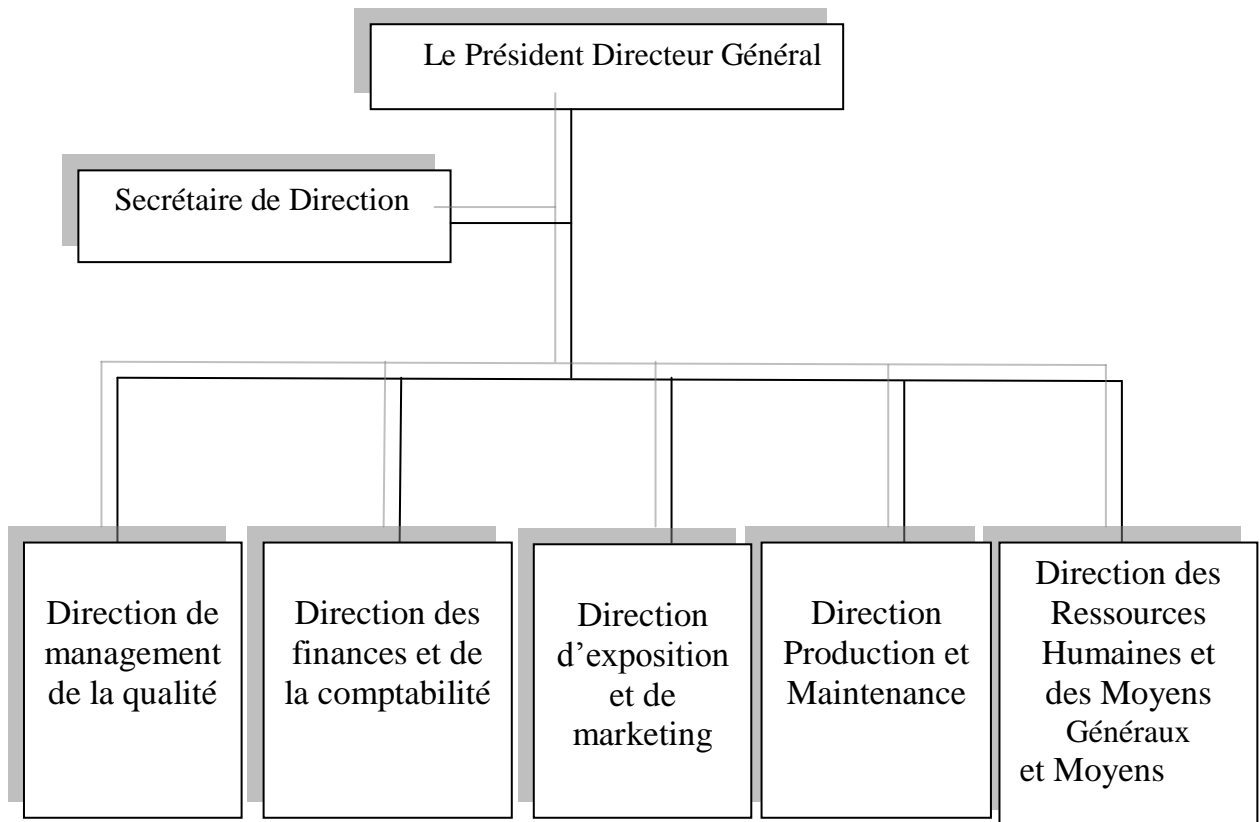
Le Président Directeur Général

Secrétaire de Direction

Direction de management de la qualité

Direction des finances et de la comptabilité

Direction d'exposition et de marketing

Direction Production et Maintenance

Direction des Ressources Humaines et des Moyens Généraux et Moyens